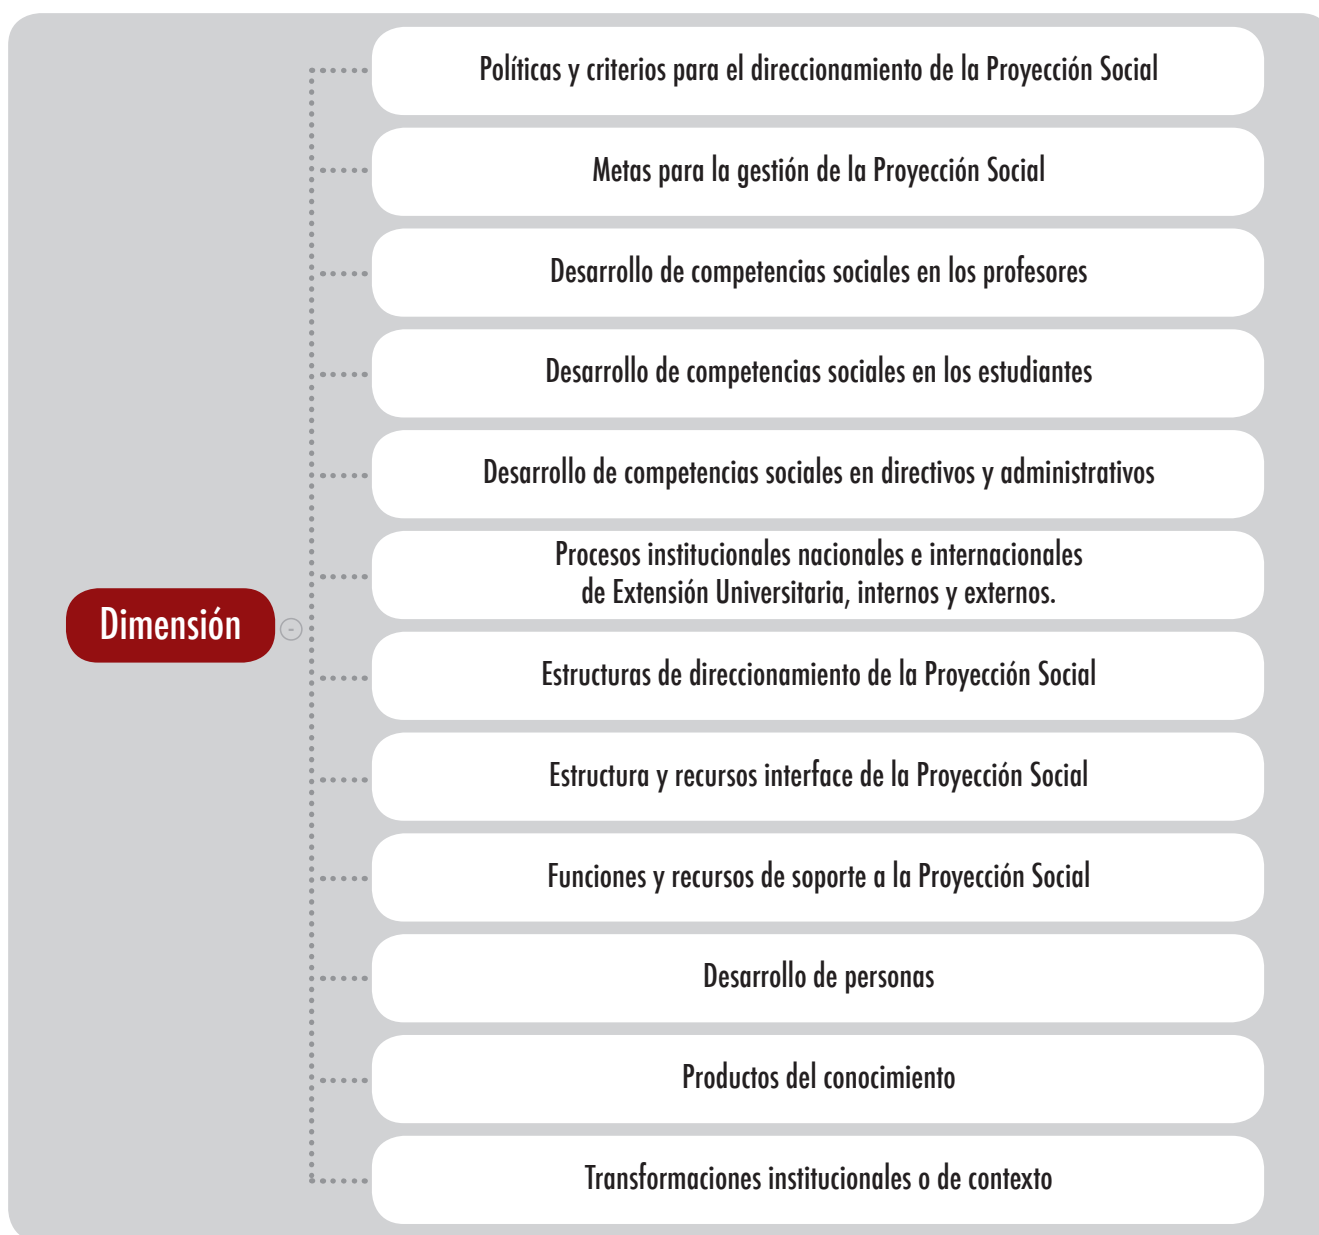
Dimensión

Políticas y criterios para el direccionamiento de la Proyección Social

Metas para la gestión de la Proyección Social

Desarrollo de competencias sociales en los profesores

Desarrollo de competencias sociales en los estudiantes

Desarrollo de competencias sociales en directivos y administrativos

Procesos institucionales nacionales e internacionales de Extensión Universitaria, internos y externos.

Estructuras de direccionamiento de la Proyección Social

Estructura y recursos interface de la Proyección Social

Funciones y recursos de soporte a la Proyección Social

Desarrollo de personas

Productos del conocimiento

Transformaciones institucionales o de contexto